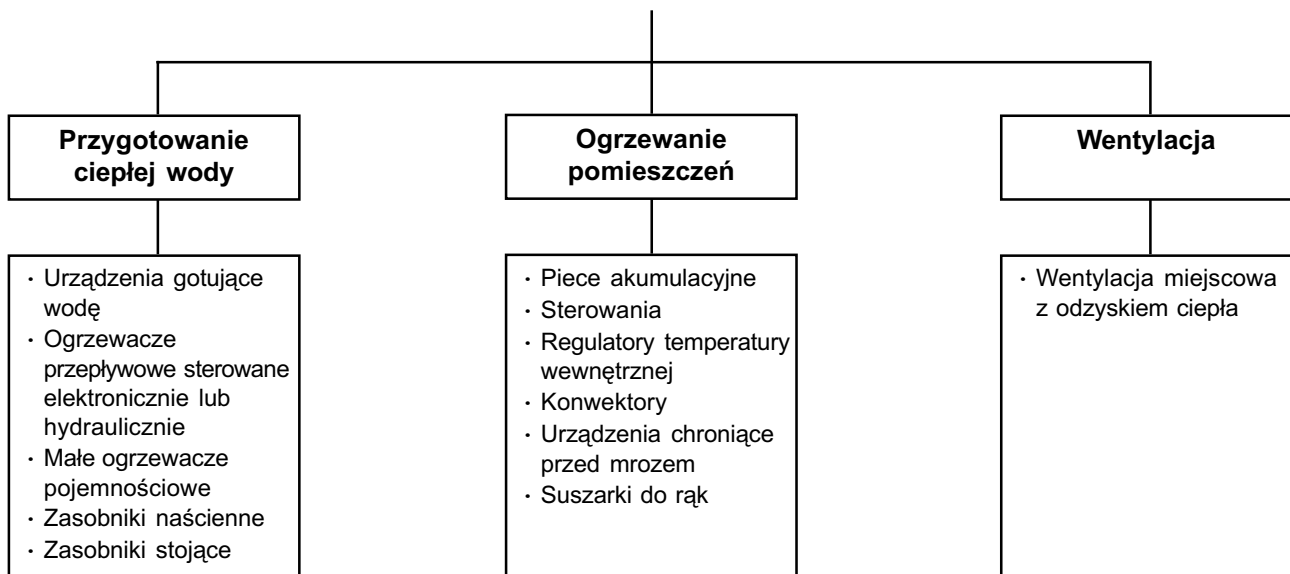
Przygotowanie ciepłej wody

Ogrzewanie pomieszczeń

Wentylacja

· Urządzenia gotujące wodę
· Ogrzewacze przepływowe sterowane elektronicznie lub hydraulicznie
· Małe ogrzewacze pojemnościowe
· Zasobniki naścienne
· Zasobniki stojące

· Piece akumulacyjne
· Sterowania
· Regulatory temperatury wewnętrznej
· Konwektory
· Urządzenia chroniące przed mrozem
· Suszarki do rąk

· Wentylacja miejscowa z odzyskiem ciepła